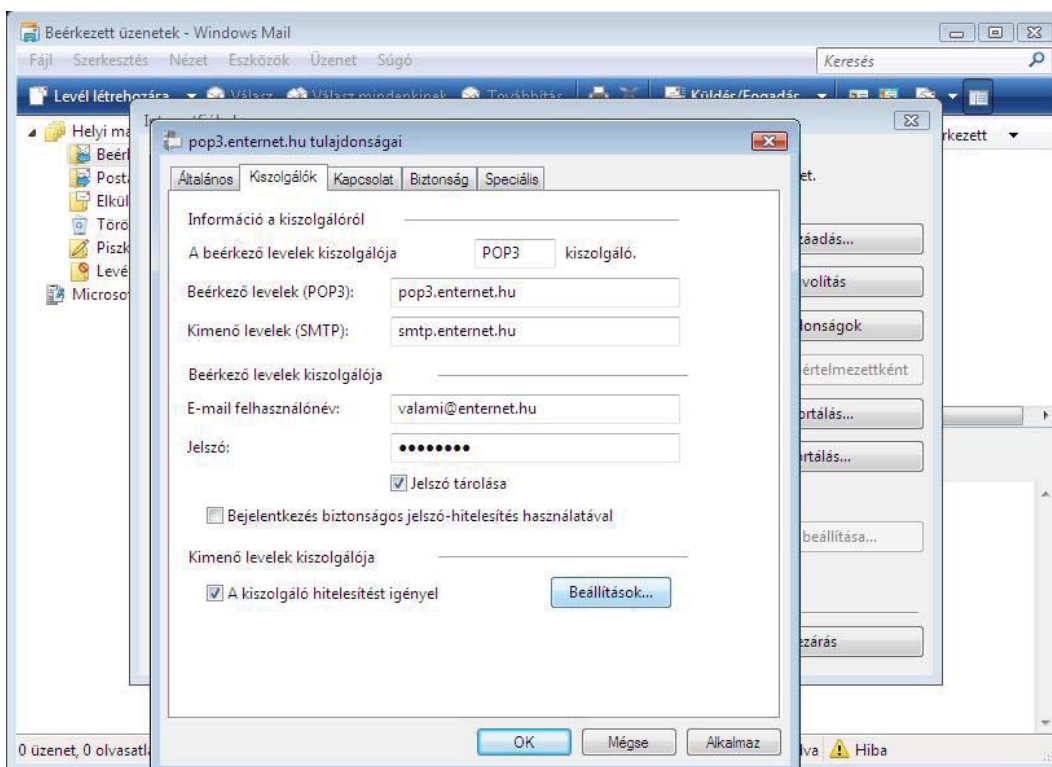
Beérkezett üzenetek - Windows Mail

Fájl Szerkesztés Nézet Eszközök Üzenet Súgó

Keresés

Levél létrehozása Válasz Válasz mindenkinek Továbbítás Küldés/Fogadás

Helyi ma
Beérk
Posta
Elkül
Törö
Piszk
Levé
Microso

rkezett

et.

záadás...

volítás

donságok

értelmezettként

ortálás...

ortálás...

beállítása...

ezárás

pop3.enternet.hu tulajdonságai

Általános | Kiszolgálók | Kapcsolat | Biztonság | Speciális

Információ a kiszolgálóról

A beérkező levelek kiszolgálója POP3 kiszolgáló.

Beérkező levelek (POP3): pop3.enternet.hu

Kimenő levelek (SMTP): smtp.enternet.hu

Beérkező levelek kiszolgálója

E-mail felhasználónév: valami@enternet.hu

Jelszó: ••••••••

Jelszó tárolása

Bejelentkezés biztonságos jelszó-hitelesítés használatával

Kimenő levelek kiszolgálója

A kiszolgáló hitelesítést igényel

Beállítások...

OK Mégse Alkalmaz

0 üzenet, 0 olvasatl

lva Hiba